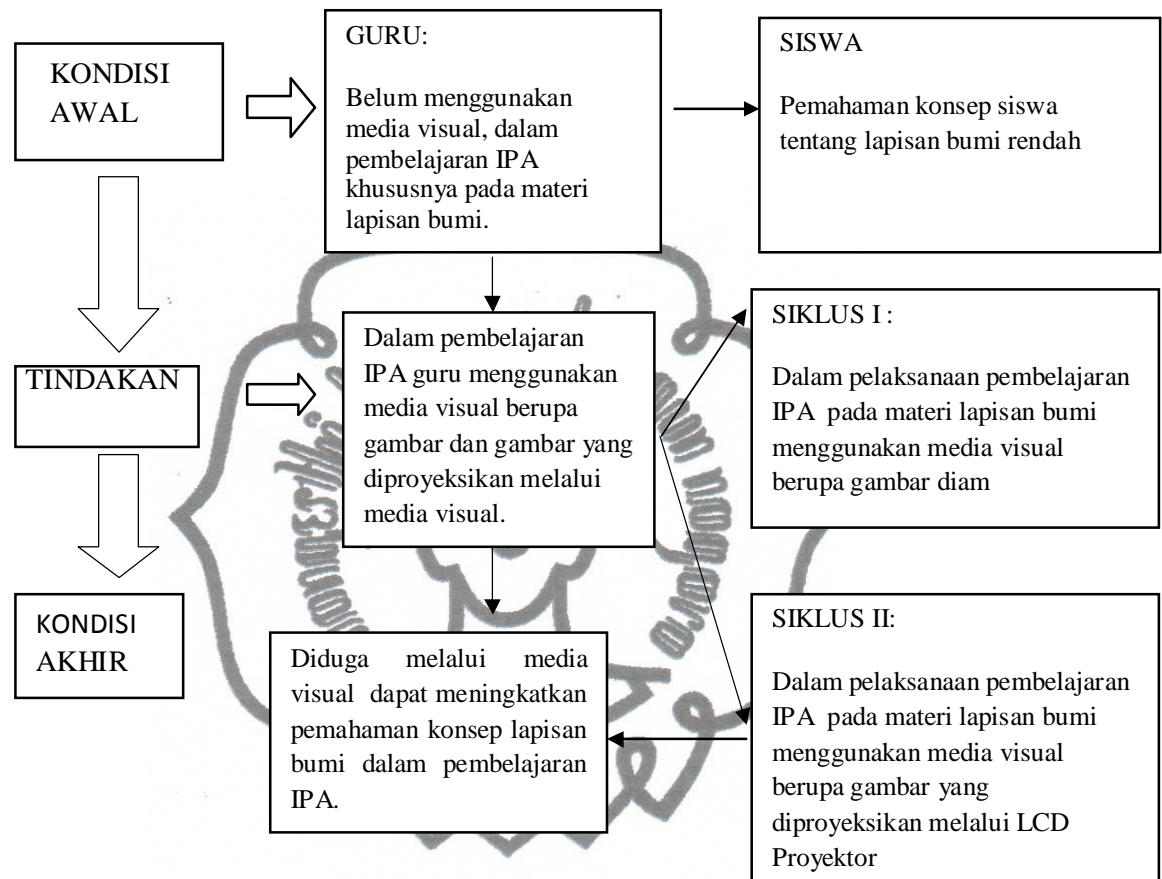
KONDISI AWAL

GURU:

Belum menggunakan media visual, dalam pembelajaran IPA khususnya pada materi lapisan bumi.

SISWA

Pemahaman konsep siswa tentang lapisan bumi rendah

TINDAKAN

Dalam pembelajaran IPA guru menggunakan media visual berupa gambar dan gambar yang diproyeksikan melalui media visual.

SIKLUS I :

Dalam pelaksanaan pembelajaran IPA pada materi lapisan bumi menggunakan media visual berupa gambar diam

KONDISI AKHIR

Diduga melalui media visual dapat meningkatkan pemahaman konsep lapisan bumi dalam pembelajaran IPA.

SIKLUS II:

Dalam pelaksanaan pembelajaran IPA pada materi lapisan bumi menggunakan media visual berupa gambar yang diproyeksikan melalui LCD Proyektor